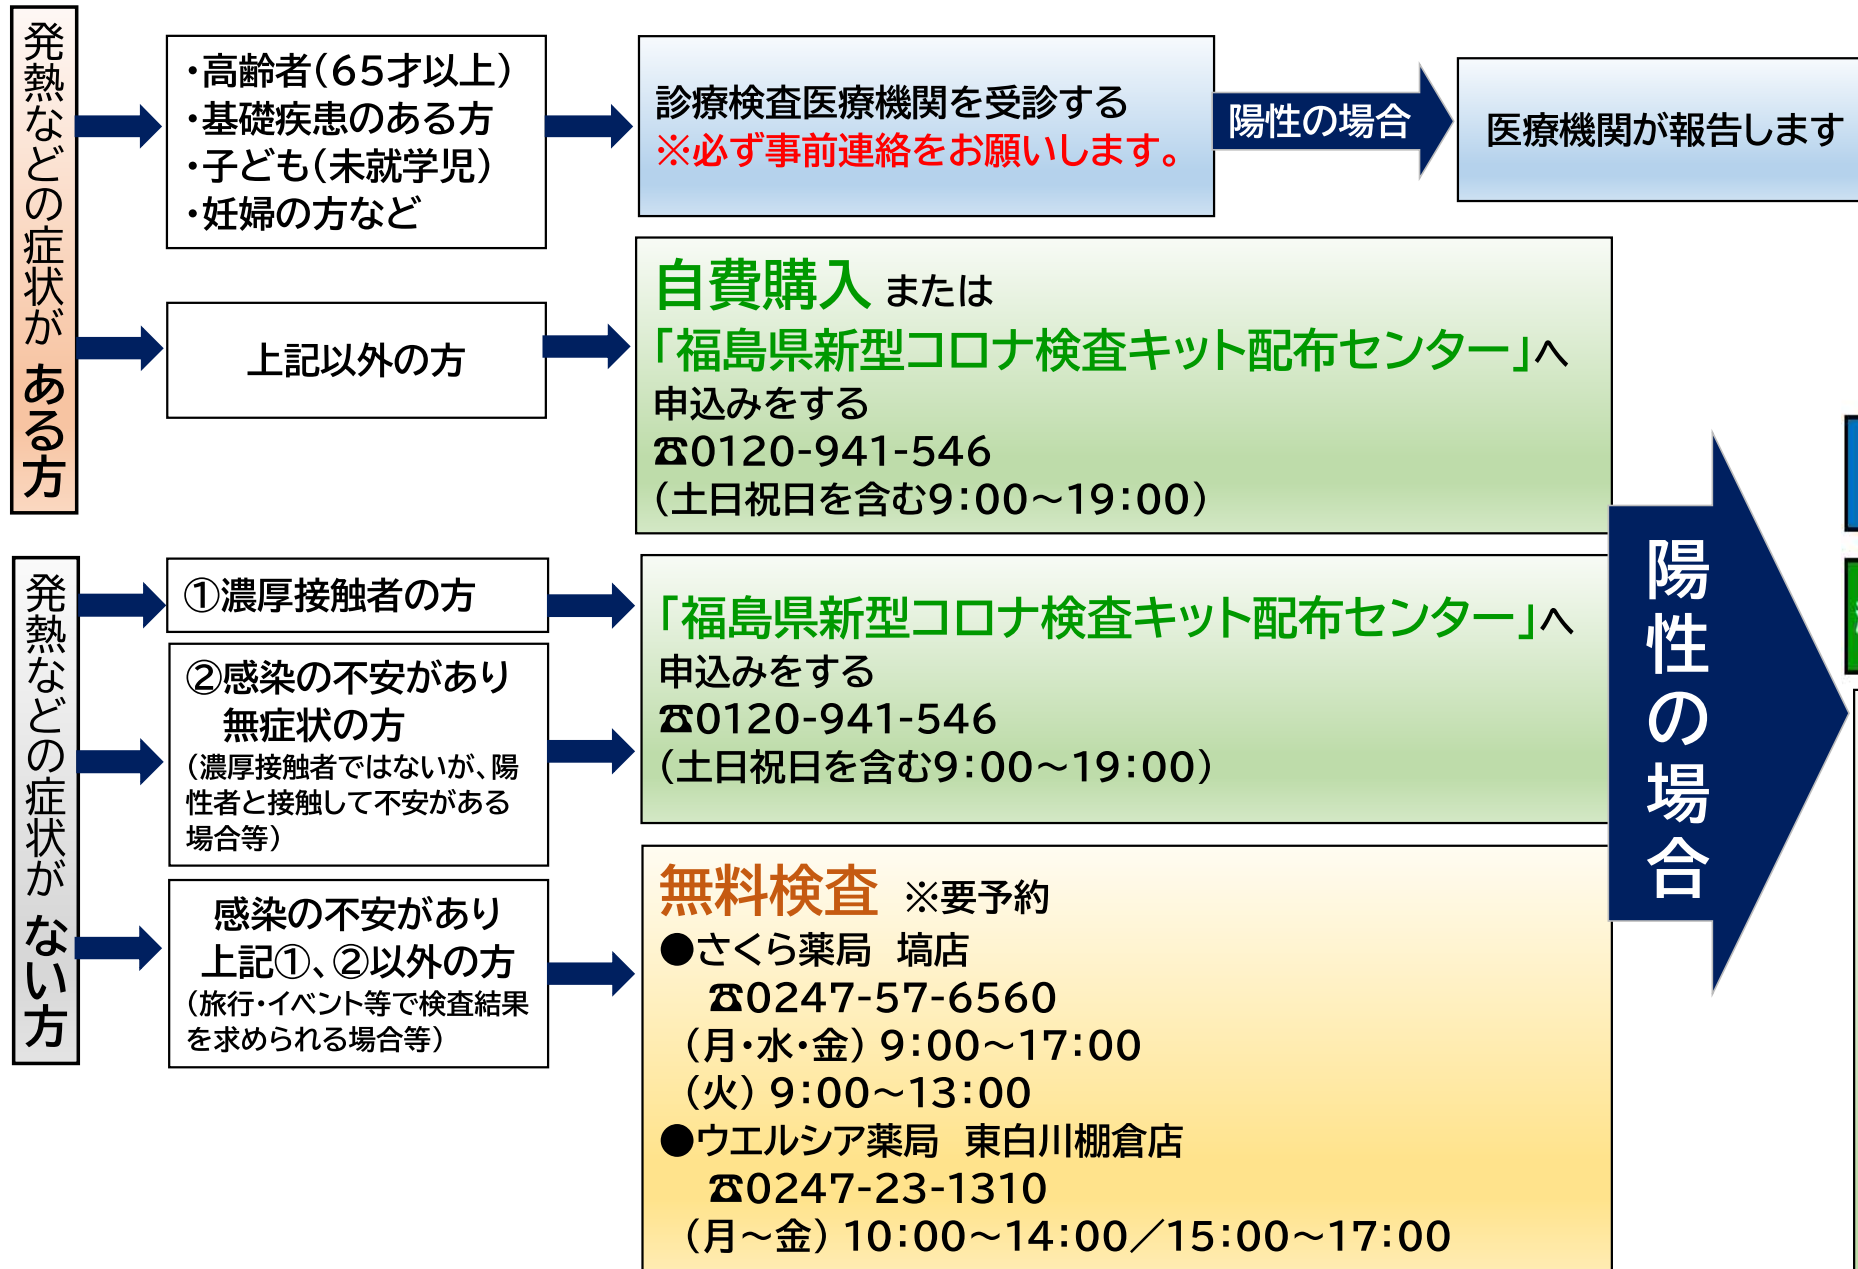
発熱などの症状がある方

・高齢者(65才以上)
・基礎疾患のある方
・子ども(未就学児)
・妊婦の方など

診療検査医療機関を受診する
※必ず事前連絡をお願いします。

陽性の場合

医療機関が報告します

上記以外の方

自費購入 または
「福島県新型コロナ検査キット配布センター」へ
申込みをする
☎0120-941-546
(土日祝日を含む9:00～19:00)

発熱などの症状がない方

①濃厚接触者の方

②感染の不安があり無症状の方
(濃厚接触者ではないが、陽性者と接触して不安がある場合等)

「福島県新型コロナ検査キット配布センター」へ
申込みをする
☎0120-941-546
(土日祝日を含む9:00～19:00)

感染の不安があり上記①、②以外の方
(旅行・イベント等で検査結果を求められる場合等)

無料検査 ※要予約
●さくら薬局 塙店
☎0247-57-6560
(月・水・金) 9:00～17:00
(火) 9:00～13:00
●ウエルシア薬局 東白川棚倉店
☎0247-23-1310
(月～金) 10:00～14:00／15:00～17:00

陽性の場合